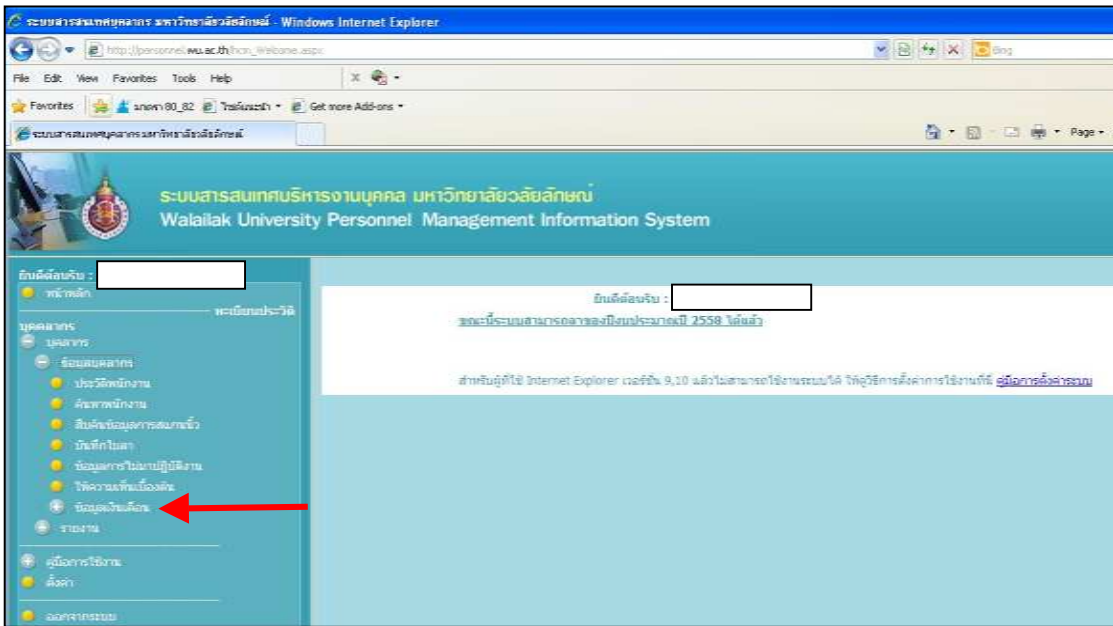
ระบบสารสนเทศบุคลากร มหาวิทยาลัยวลัยลักษณ์ - Windows Internet Explorer

http://personnel.wu.ac.th/hrm_Welcome.aspx

Bing

File Edit View Favorites Tools Help

Favorites มคอ.80_82 ไซต์แนะนำ Get more Add-ons

ระบบสารสนเทศบุคลากร มหาวิทยาลัยวลัยลักษณ์

Page

ระบบสารสนเทศบริหารงานบุคคล มหาวิทยาลัยวลัยลักษณ์
Walailak University Personnel Management Information System

ยินดีต้อนรับ :

หน้าหลัก

ทะเบียนประวัติ

บุคลากร

บุคลากร

ข้อมูลบุคลากร

ประวัติพนักงาน

ค้นหาพนักงาน

สืบค้นข้อมูลการสมรสทั่ว

บันทึกไปลา

ข้อมูลการไปมาปฏิบัติงาน

ให้ความเห็นเบื้องต้น

ข้อมูลเงินเดือน

รายงาน

คู่มือการใช้งาน

ตั้งค่า

ออกจากระบบ

ยินดีต้อนรับ :

ขณะนี้ระบบสามารถลาของปีงบประมาณปี 2558 ได้แล้ว

สำหรับผู้ที่ใช้ Internet Explorer เวอร์ชั่น 9,10 แล้วไม่สามารถใช้งานระบบได้ ให้ดูวิธีการตั้งค่าการใช้งานที่นี่ คู่มือการตั้งค่าระบบ